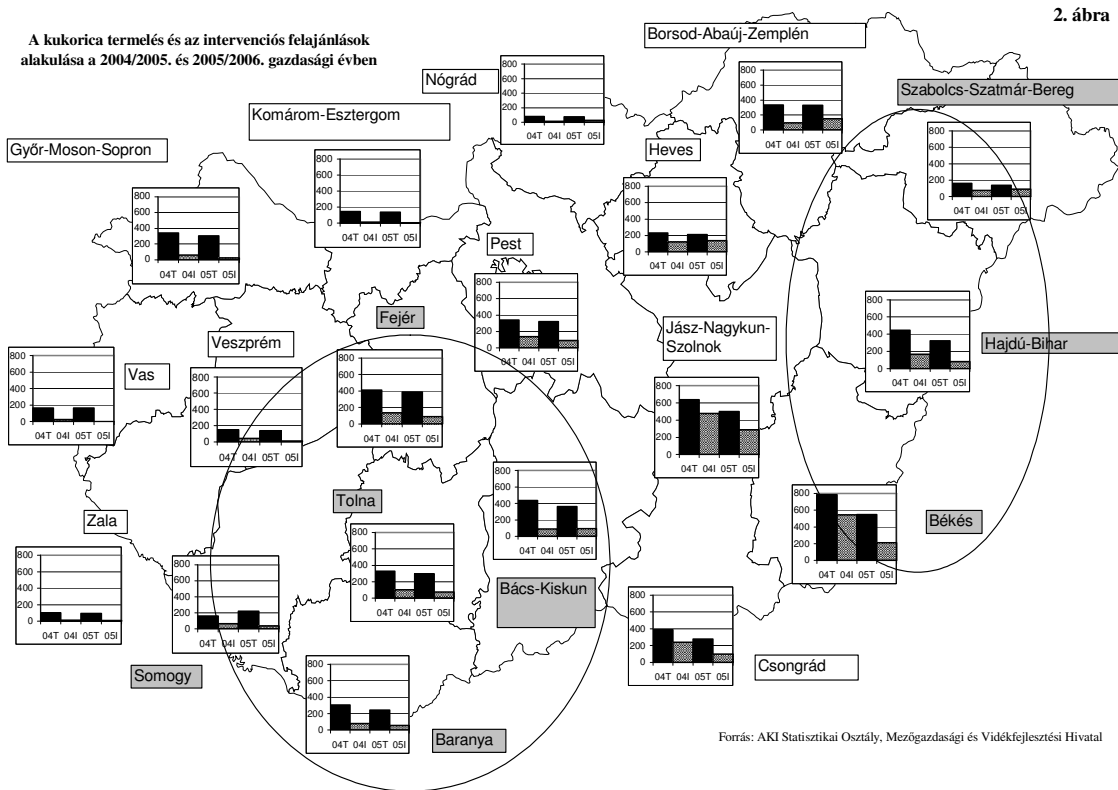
2. ábra

A kukorica termelés és az intervenciós felajánlások alakulása a 2004/2005. és 2005/2006. gazdasági évben

Borsod-Abaúj-Zemplén

Nógrád

800
600
400
200
0
04T 04I 05T 05I

800
600
400
200
0
04T 04I 05T 05I

Szabolcs-Szatmár-Bereg

Komárom-Esztergom

Győr-Moson-Sopron

800
600
400
200
0
04T 04I 05T 05I

Heves

800
600
400
200
0
04T 04I 05T 05I

800
600
400
200
0
04T 04I 05T 05I

800
600
400
200
0
04T 04I 05T 05I

Pest

800
600
400
200
0
04T 04I 05T 05I

Fejér

800
600
400
200
0
04T 04I 05T 05I

Jász-Nagykun-Szolnok

Hajdú-Bihar

Veszprém

800
600
400
200
0
04T 04I 05T 05I

Vas

800
600
400
200
0
04T 04I 05T 05I

800
600
400
200
0
04T 04I 05T 05I

800
600
400
200
0
04T 04I 05T 05I

800
600
400
200
0
04T 04I 05T 05I

Tolna

800
600
400
200
0
04T 04I 05T 05I

Zala

Békés

800
600
400
200
0
04T 04I 05T 05I

800
600
400
200
0
04T 04I 05T 05I

800
600
400
200
0
04T 04I 05T 05I

Bács-Kiskun

800
600
400
200
0
04T 04I 05T 05I

800
600
400
200
0
04T 04I 05T 05I

Somogy

Csongrád

800
600
400
200
0
04T 04I 05T 05I

Baranya

Forrás: AKI Statisztikai Osztály, Mezőgazdasági és Vidékfejlesztési Hivatal